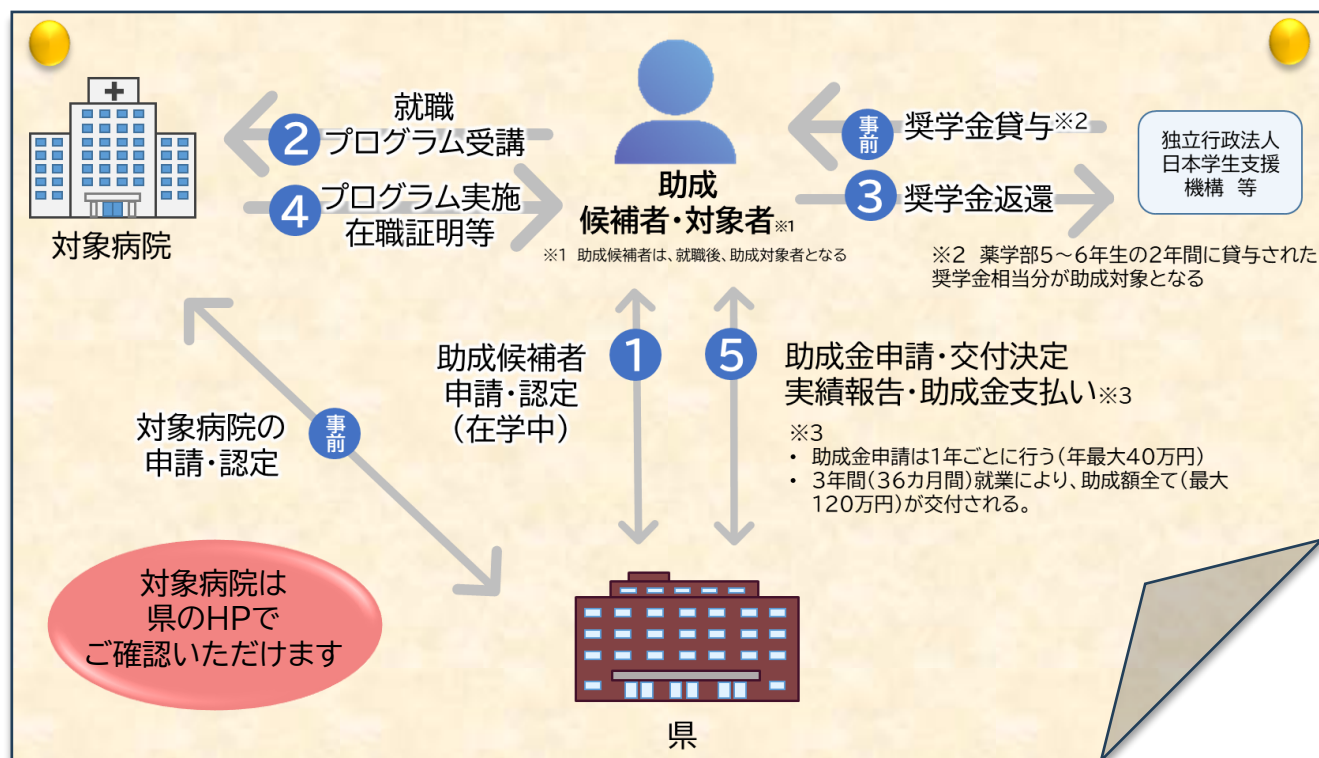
対象病院

2 就職 プログラム受講

4 プログラム実施 在職証明等

助成 候補者・対象者※1

※1 助成候補者は、就職後、助成対象者となる

事前 奨学金貸与※2

3 奨学金返還

独立行政法人 日本学生支援機構 等

※2 薬学部5～6年生の2年間に貸与された奨学金相当分が助成対象となる

対象病院の 申請・認定

事前

助成候補者 申請・認定 （在学中）

1

5

助成金申請・交付決定 実績報告・助成金支払い※3

※3
・ 助成金申請は1年ごとに行う（年最大40万円）
・ 3年間（36カ月間）就業により、助成額全て（最大120万円）が交付される。

対象病院は 県のHPで ご確認いただけます

県